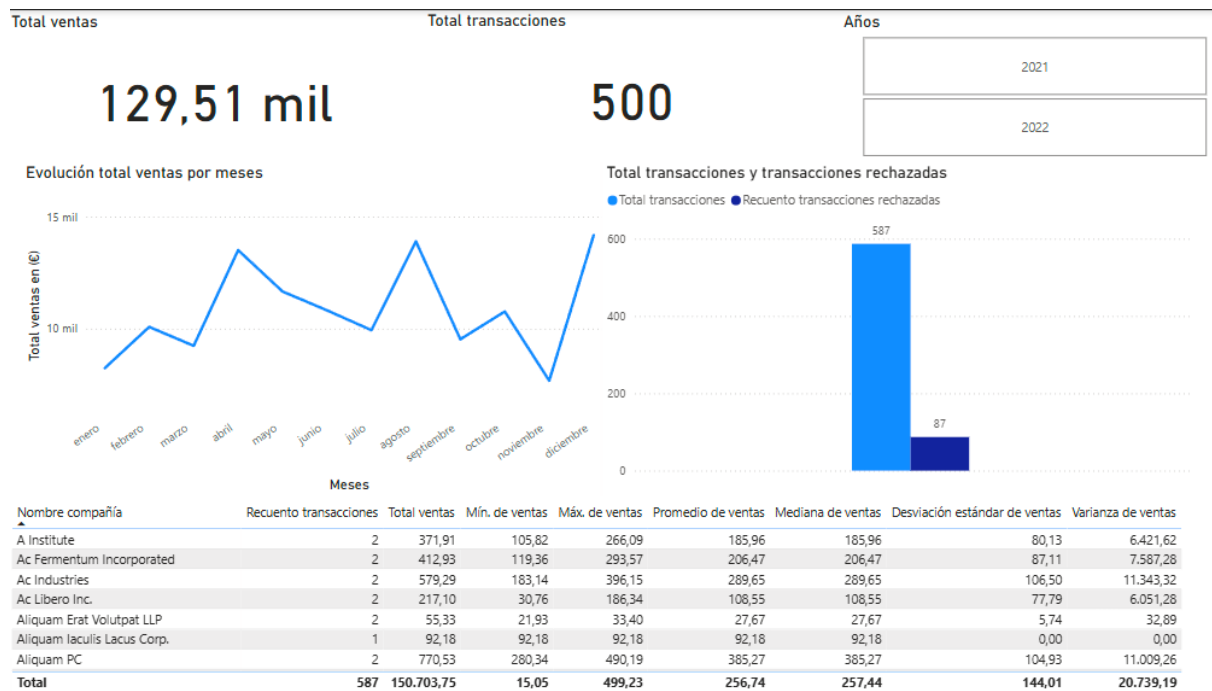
Total ventas

129,51 mil

Total transacciones

500

Años

2021

2022

Evolución total ventas por meses

15 mil
10 mil
Total ventas en (€)

enero
febrero
marzo
abril
mayo
junio
julio
agosto
septiembre
octubre
noviembre
diciembre

Meses

Total transacciones y transacciones rechazadas

Total transacciones
Recuento transacciones rechazadas

600
400
200
0

587
87

| Nombre compañía | Recuento transacciones | Total ventas | Mín. de ventas | Máx. de ventas | Promedio de ventas | Mediana de ventas | Desviación estándar de ventas | Varianza de ventas |
|---|---|---|---|---|---|---|---|---|
| A Institute | 2 | 371,91 | 105,82 | 266,09 | 185,96 | 185,96 | 80,13 | 6.421,62 |
| Ac Fermentum Incorporated | 2 | 412,93 | 119,36 | 293,57 | 206,47 | 206,47 | 87,11 | 7.587,28 |
| Ac Industries | 2 | 579,29 | 183,14 | 396,15 | 289,65 | 289,65 | 106,50 | 11.343,32 |
| Ac Libero Inc. | 2 | 217,10 | 30,76 | 186,34 | 108,55 | 108,55 | 77,79 | 6.051,28 |
| Aliquam Erat Volutpat LLP | 2 | 55,33 | 21,93 | 33,40 | 27,67 | 27,67 | 5,74 | 32,89 |
| Aliquam Iaculis Lacus Corp. | 1 | 92,18 | 92,18 | 92,18 | 92,18 | 92,18 | 0,00 | 0,00 |
| Aliquam PC | 2 | 770,53 | 280,34 | 490,19 | 385,27 | 385,27 | 104,93 | 11.009,26 |
| Total | 587 | 150.703,75 | 15,05 | 499,23 | 256,74 | 257,44 | 144,01 | 20.739,19 |